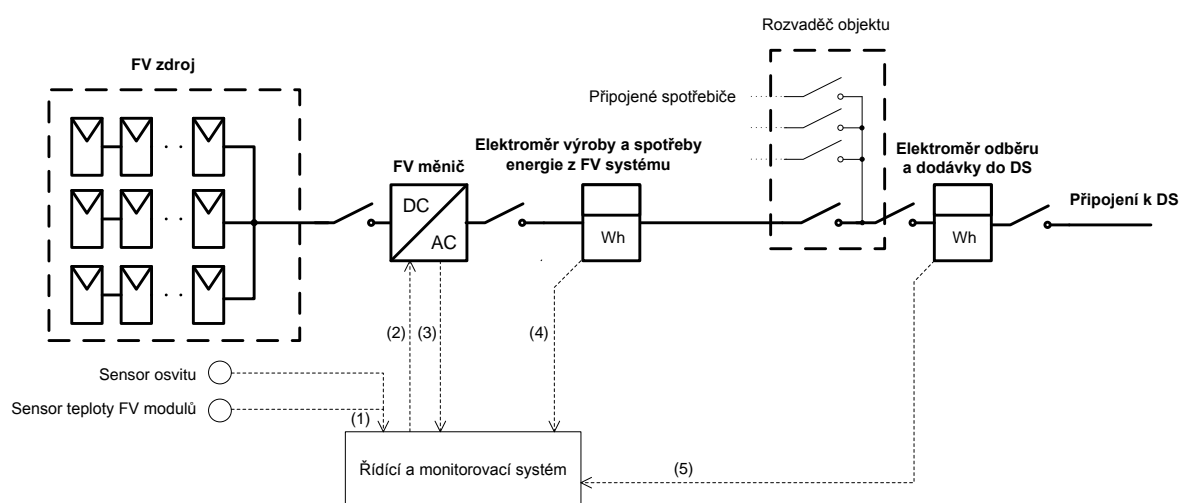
Rozvaděč objektu

FV zdroj

Připojené spotřebiče

Elektroměr výroby a spotřeby energie z FV systému

FV měnič

DC

AC

Wh

Elektroměr odběru a dodávky do DS

Wh

Připojení k DS

(2)

(3)

(4)

Sensor osvitu

Sensor teploty FV modulů

(1)

Řídící a monitorovací systém

(5)